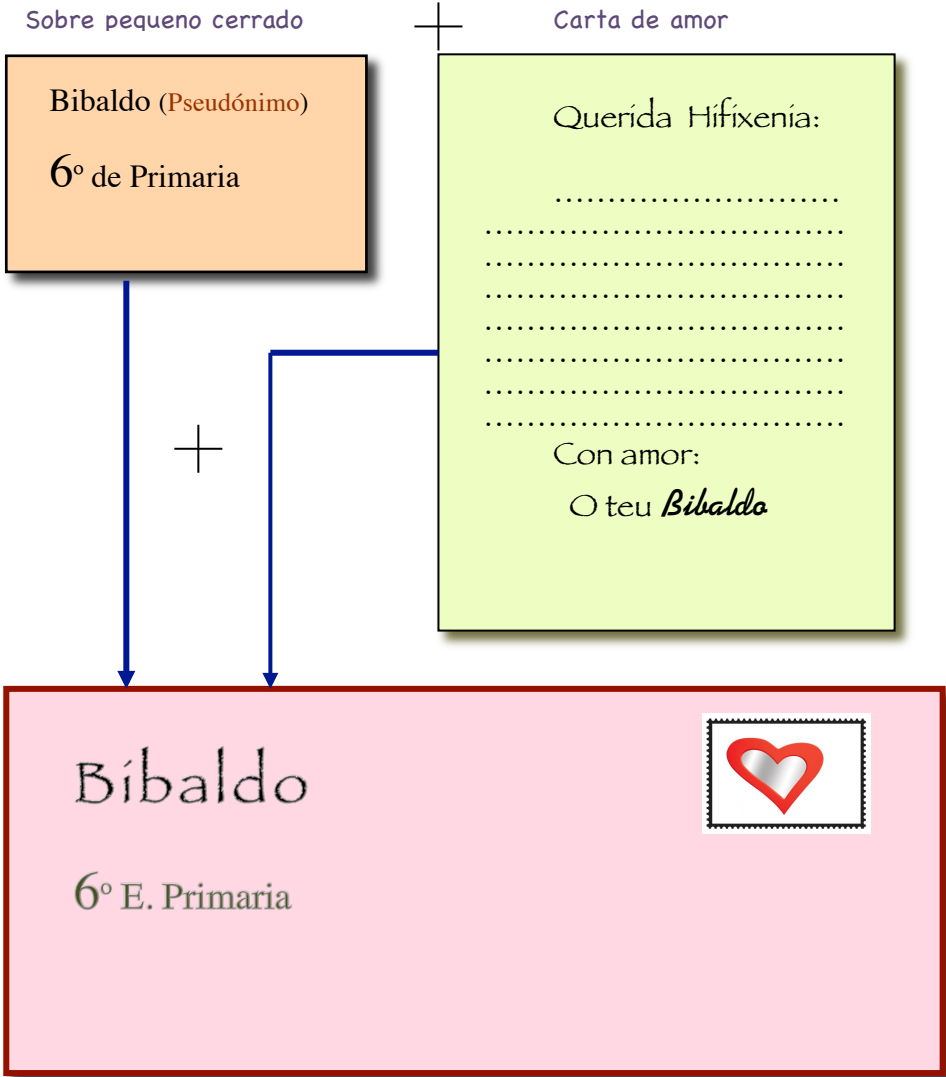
Sobre pequeno cerrado

Carta de amor

Bibaldo (Pseudónimo)

6º de Primaria

Querida Hifixenia:

...........................
....................................
....................................
....................................
....................................
....................................
....................................
....................................

Con amor:

O teu Bibaldo

Bibaldo

6º E. Primaria